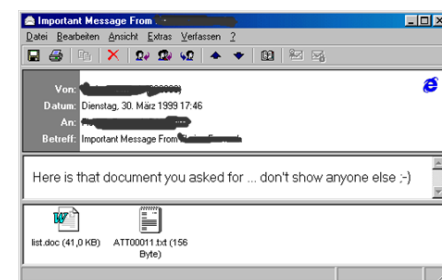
Important Message From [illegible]

Datei Bearbeiten Ansicht Extras Verfassen ?

Von: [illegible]
Datum: Dienstag, 30. März 1999 17:46
An: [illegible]
Betreff: Important Message From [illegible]

Here is that document you asked for ... don't show anyone else ;-)

list.doc (41,0 KB)
ATT00011.txt (156 Byte)